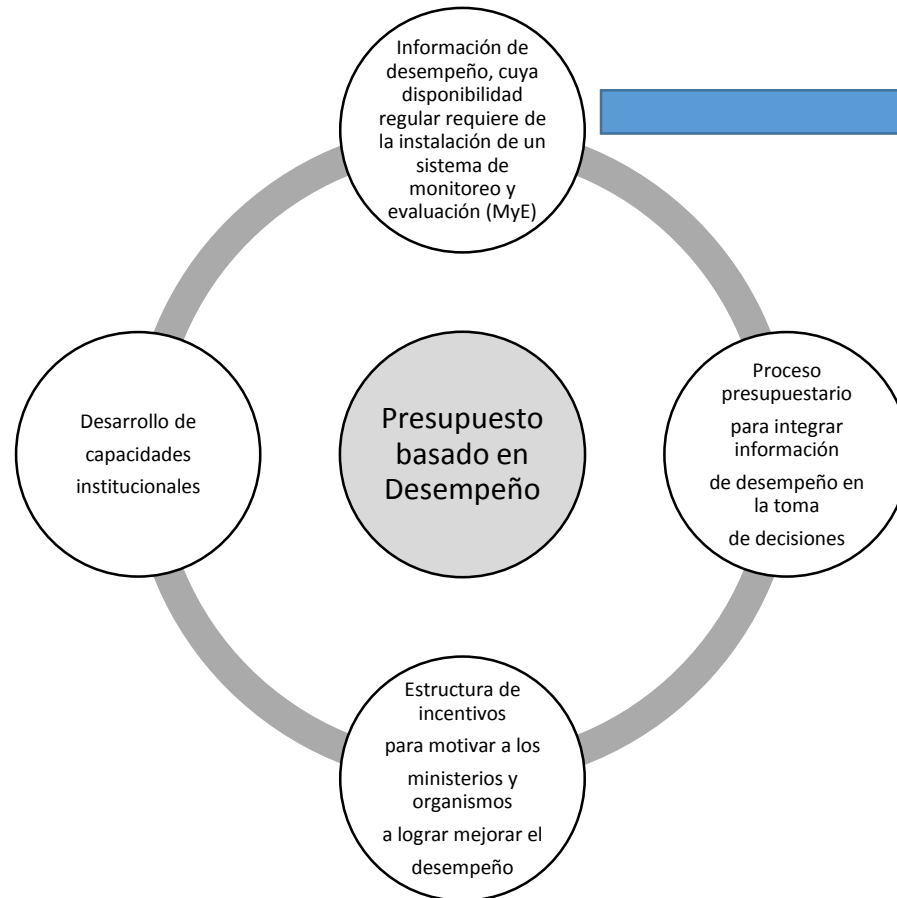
Información de desempeño, cuya disponibilidad regular requiere de la instalación de un sistema de monitoreo y evaluación (MyE)

Desarrollo de capacidades institucionales

Presupuesto basado en Desempeño

Proceso presupuestario para integrar información de desempeño en la toma de decisiones

Estructura de incentivos para motivar a los ministerios y organismos a lograr mejorar el desempeño